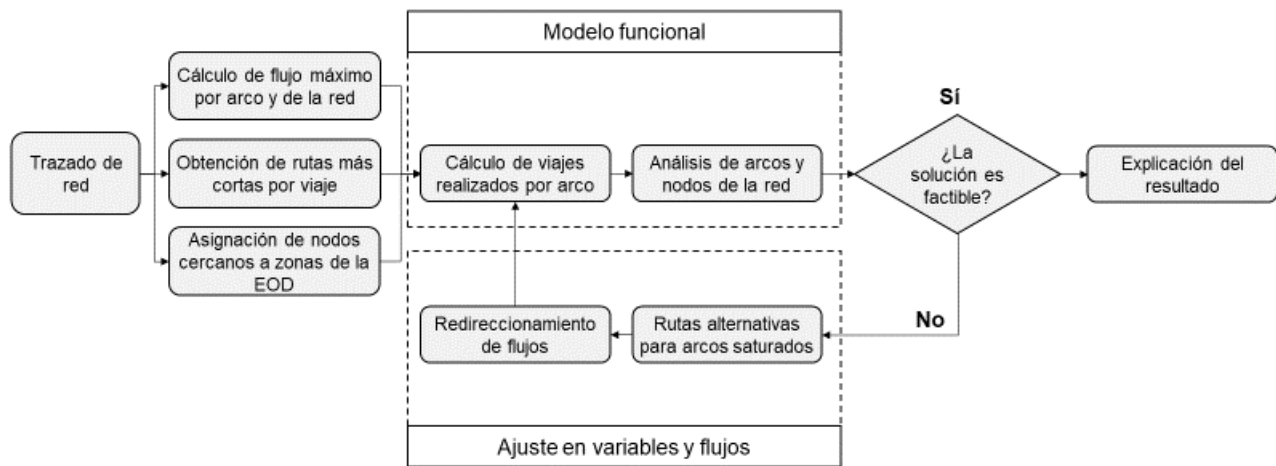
Trazado de red

Cálculo de flujo máximo por arco y de la red

Obtención de rutas más cortas por viaje

Asignación de nodos cercanos a zonas de la EOD

Modelo funcional

Cálculo de viajes realizados por arco

Análisis de arcos y nodos de la red

Sí

¿La solución es factible?

Explicación del resultado

No

Rutas alternativas para arcos saturados

Redireccionamiento de flujos

Ajuste en variables y flujos